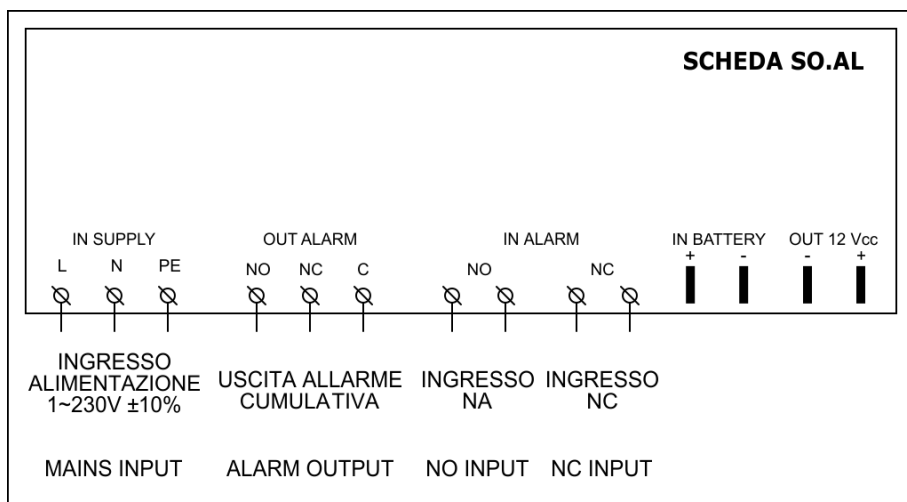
SCHEDA SO.AL

IN SUPPLY
L N PE

OUT ALARM
NO NC C

IN ALARM
NO NC

IN BATTERY
+ -

OUT 12 Vcc
- +

INGRESSO ALIMENTAZIONE 1~230V ±10%

USCITA ALLARME CUMULATIVA

INGRESSO NA

INGRESSO NC

MAINS INPUT

ALARM OUTPUT

NO INPUT

NC INPUT